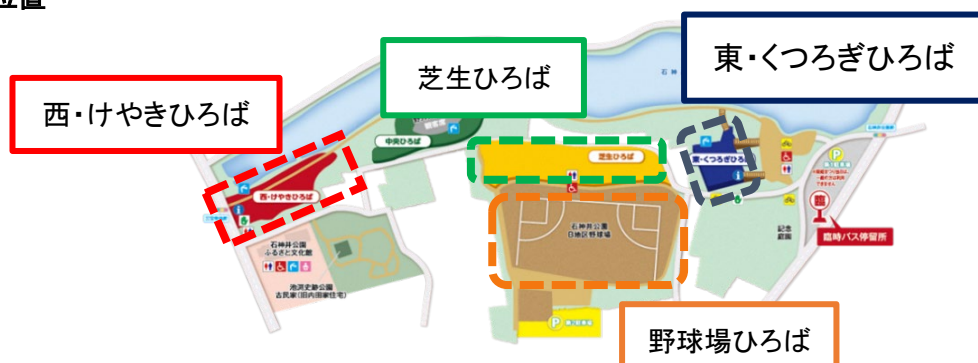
位置

西・けやきひろば

芝生ひろば

東・くつろぎひろば

野球場ひろば

中央ひろば

西・けやきひろば

芝生ひろば

東・くつろぎひろば

石神井公園
ふるさと文化館

池渕史跡公園
古民家(旧内田家住宅)

石神井公園
B地区野球場

記念庭園

臨時バス停留所

石神